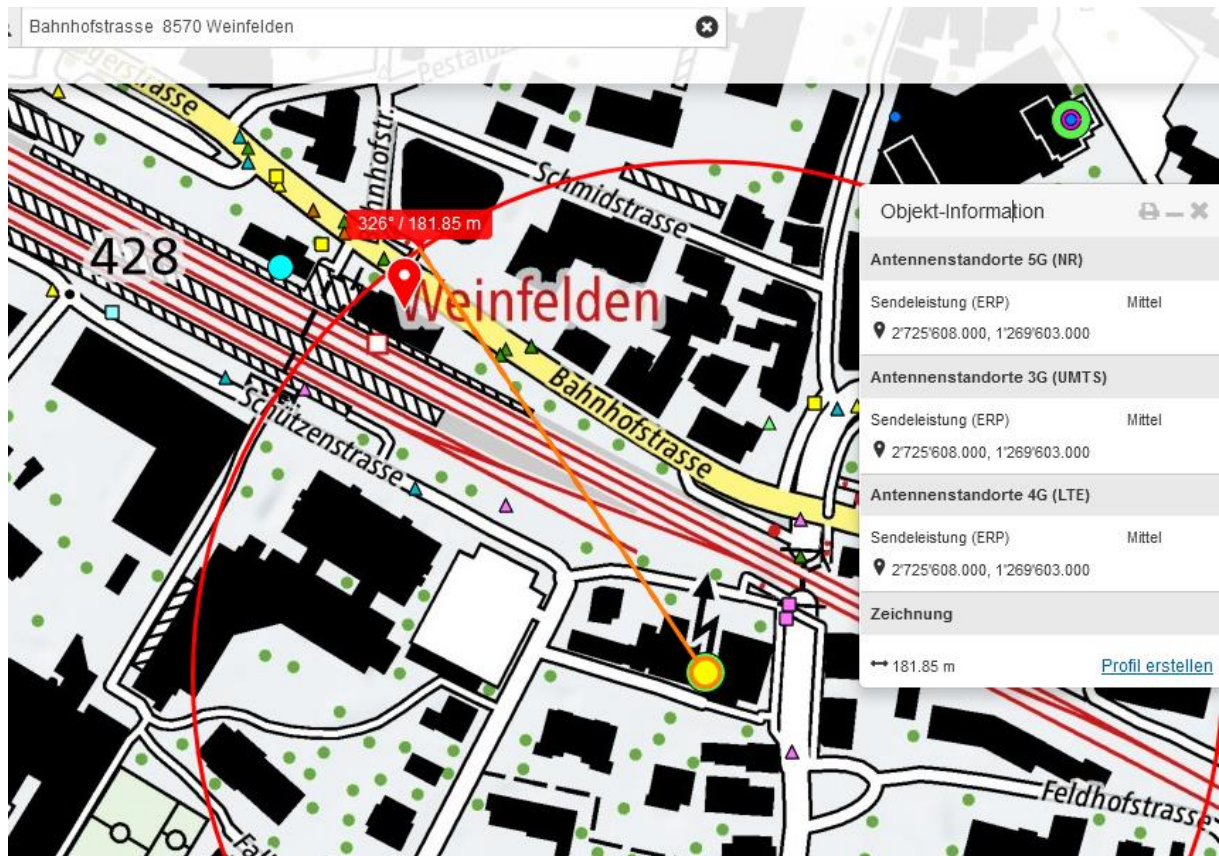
Bahnhofstrasse 8570 Weinfelden

Pestalo
gerstrasse
nhofstr
Schmidstrasse
326° / 181.85 m
428
Weinfelden
Bahnhofstrasse
Schützenstrasse
Feldhofstrasse
Fa

Objekt-Information

Antennenstandorte 5G (NR)
Sendeleistung (ERP) Mittel
2'725'608.000, 1'269'603.000

Antennenstandorte 3G (UMTS)
Sendeleistung (ERP) Mittel
2'725'608.000, 1'269'603.000

Antennenstandorte 4G (LTE)
Sendeleistung (ERP) Mittel
2'725'608.000, 1'269'603.000

Zeichnung
181.85 m
Profil erstellen